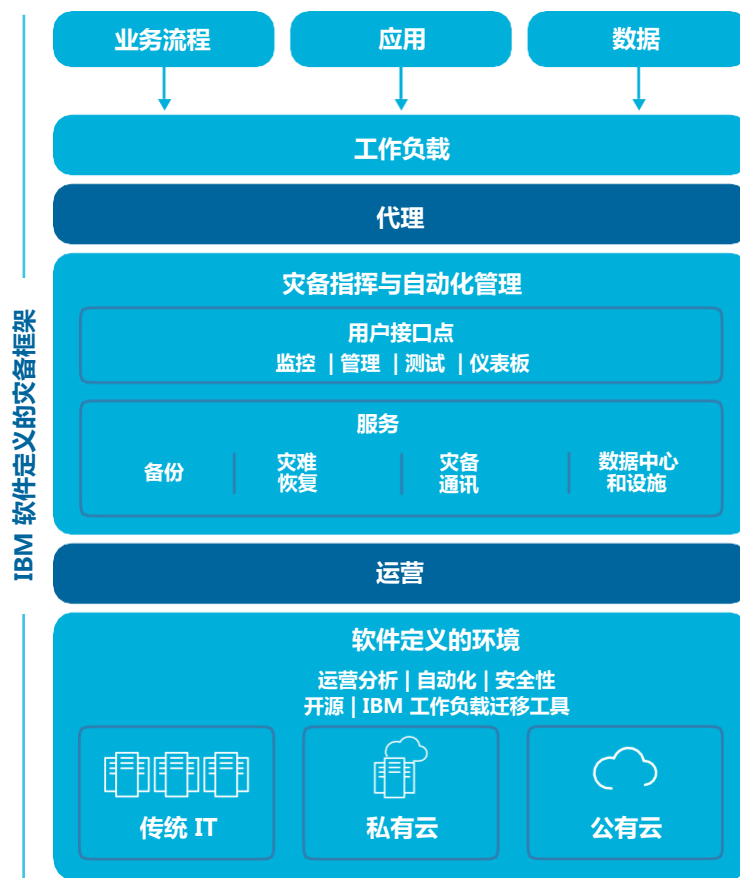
IBM 软件定义的灾备框架

业务流程

应用

数据

工作负载

代理

灾备指挥与自动化管理

用户接口点
监控 | 管理 | 测试 | 仪表板

服务

备份

灾难恢复

灾备通讯

数据中心和设施

运营

软件定义的环境

运营分析 | 自动化 | 安全性
开源 | IBM 工作负载迁移工具

传统 IT

私有云

公有云